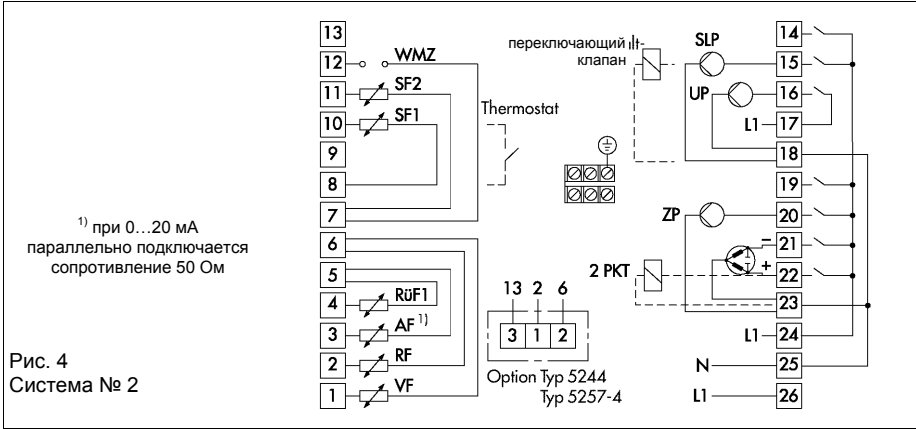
$^{1)}$ при 0…20 мА параллельно подключается сопротивление 50 Ом

Рис. 4
Система № 2

13
12
WMZ
11
SF2
10
SF1
9
8
7
Thermostat
6
5
4
RüF1
3
AF $^{1)}$
2
RF
1
VF

13 2 6
3 1 2
Option Typ 5244
Typ 5257-4

переключающий клапан
SLP
UP
ZP
2 PKT
–
+
14
15
16
L1
17
18
19
20
21
22
23
L1
24
N
25
L1
26